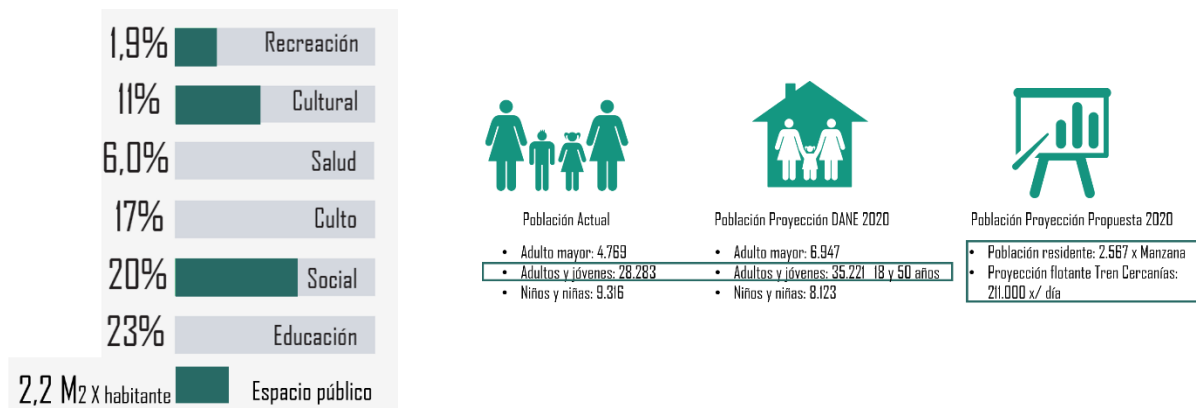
1,9% Recreación

11% Cultural

6,0% Salud

17% Culto

20% Social

23% Educación

2,2 M2 X habitante Espacio público

Población Actual

- Adulto mayor: 4.769
- Adultos y jóvenes: 28.283
- Niños y niñas: 9.316

Población Proyección DANE 2020

- Adulto mayor: 6.947
- Adultos y jóvenes: 35.221 18 y 50 años
- Niños y niñas: 8.123

Población Proyección Propuesta 2020

- Población residente: 2.567 x Manzana
- Proyección flotante Tren Cercanías: 211.000 x/ día